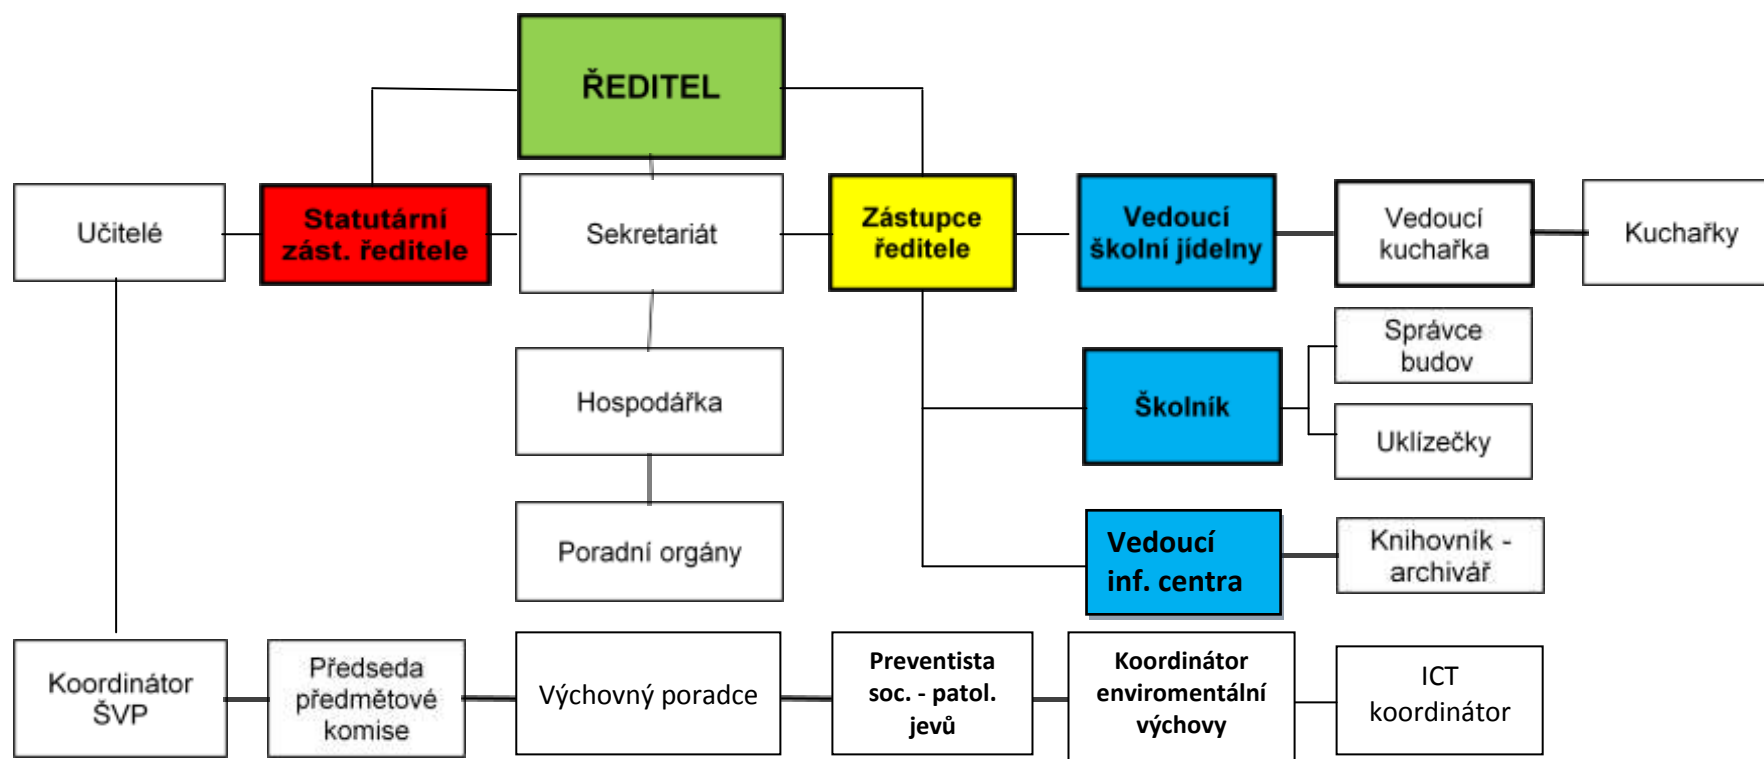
ŘEDITEL

Učitelé

Statutární zást. ředitele

Sekretariát

Zástupce ředitele

Vedoucí školní jídelny

Vedoucí kuchařka

Kuchařky

Hospodářka

Správce budov

Školník

Uklízečky

Poradní orgány

Vedoucí inf. centra

Knihovník - archivář

Koordinátor ŠVP

Předseda předmětové komise

Výchovný poradce

Preventista soc. - patol. jevů

Koordinátor enviromentální výchovy

ICT koordinátor